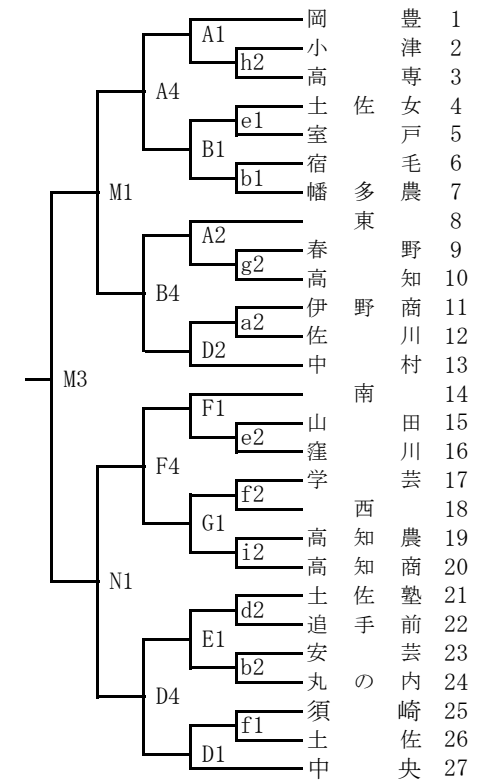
A1
h2
A4
e1
B1
b1
M1
A2
g2
B4
a2
D2
M3
F1
e2
F4
f2
G1
i2
N1
d2
E1
b2
D4
f1
D1

岡豊 1
小津 2
高専 3
土佐女 4
室戸 5
宿毛 6
幡多農 7
東 8
春野 9
高知 10
伊野商 11
佐川 12
中村 13
南 14
山田 15
窪川 16
学芸 17
西 18
高知農 19
高知商 20
土佐塾 21
追手前 22
安芸 23
丸の内 24
須崎 25
土佐 26
中央 27